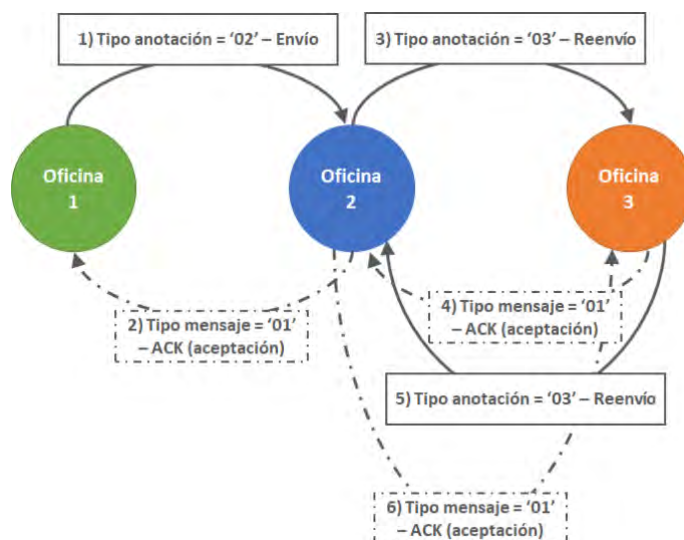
1) Tipo anotación = '02' – Envío

3) Tipo anotación = '03' – Reenvío

Oficina 1

Oficina 2

Oficina 3

4) Tipo mensaje = '01' – ACK (aceptación)

2) Tipo mensaje = '01' – ACK (aceptación)

5) Tipo anotación = '03' – Reenvío

6) Tipo mensaje = '01' – ACK (aceptación)